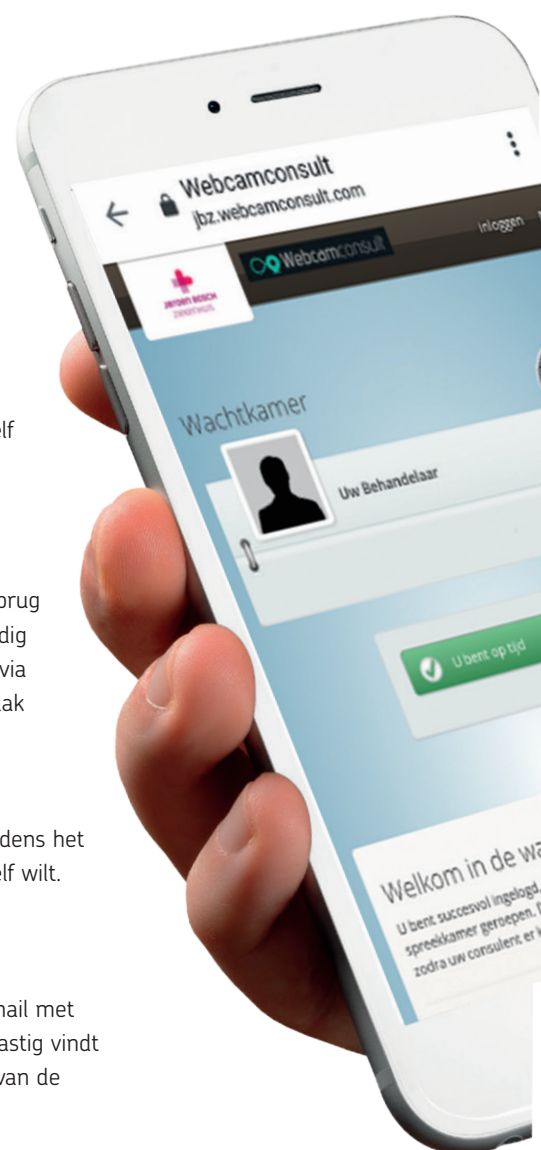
lf

brug
dig
via
aak

dens het
elf wilt.

mail met
astig vindt
van de

Webcamconsult
jbz.webcamconsult.com

Webcamconsult
inloggen

JEROEN BOSCH ZIEKENHUIS

Wachtkamer

Uw Behandelaar

U bent op tijd

Welkom in de wa

U bent succesvol ingelogd.
spreekkamer geroepen.
zodra uw consulent er k